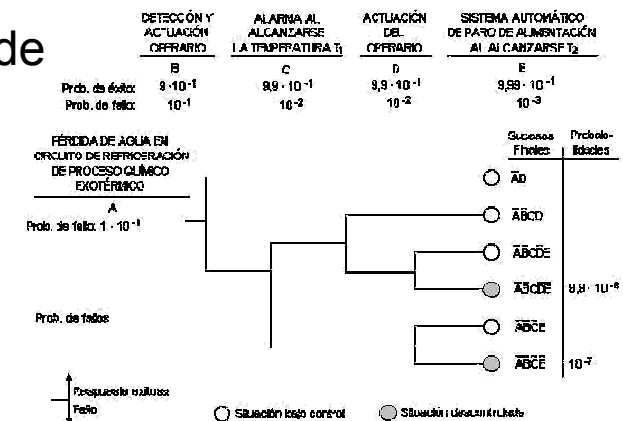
de

DETECCIÓN Y ACTUACIÓN OPERARIO
B

ALARMA AL ALCANZARSE LA TEMPERATURA $T_1$
C

ACTUACIÓN DEL OPERARIO
D

SISTEMA AUTOMÁTICO DE PARO DE ALIMENTACIÓN AL ALCANZARSE $T_2$
E

Prob. de éxito: $9 \cdot 10^{-1}$ $9,9 \cdot 10^{-1}$ $9,9 \cdot 10^{-1}$ $9,99 \cdot 10^{-1}$

Prob. de fallo: $10^{-1}$ $10^{-2}$ $10^{-2}$ $10^{-3}$

PÉRDIDA DE AGUA EN CIRCUITO DE REFRIGERACIÓN DE PROCESO QUÍMICO EXOTÉRMICO
A
Prob. de fallo: $1 \cdot 10^{-1}$

Sucesos Finales | Probabilidades

$\bar{A}B$

$\bar{A}\bar{B}CD$

$\bar{A}\bar{B}C\bar{D}E$

$\bar{A}\bar{B}C\bar{D}\bar{E}$ $9,9 \cdot 10^{-6}$

$\bar{A}\bar{B}\bar{C}E$

$\bar{A}\bar{B}\bar{C}\bar{E}$ $10^{-7}$

Prob. de fallos

Respuesta exitosa
Fallo

Situación bajo control

Situación descontrolada